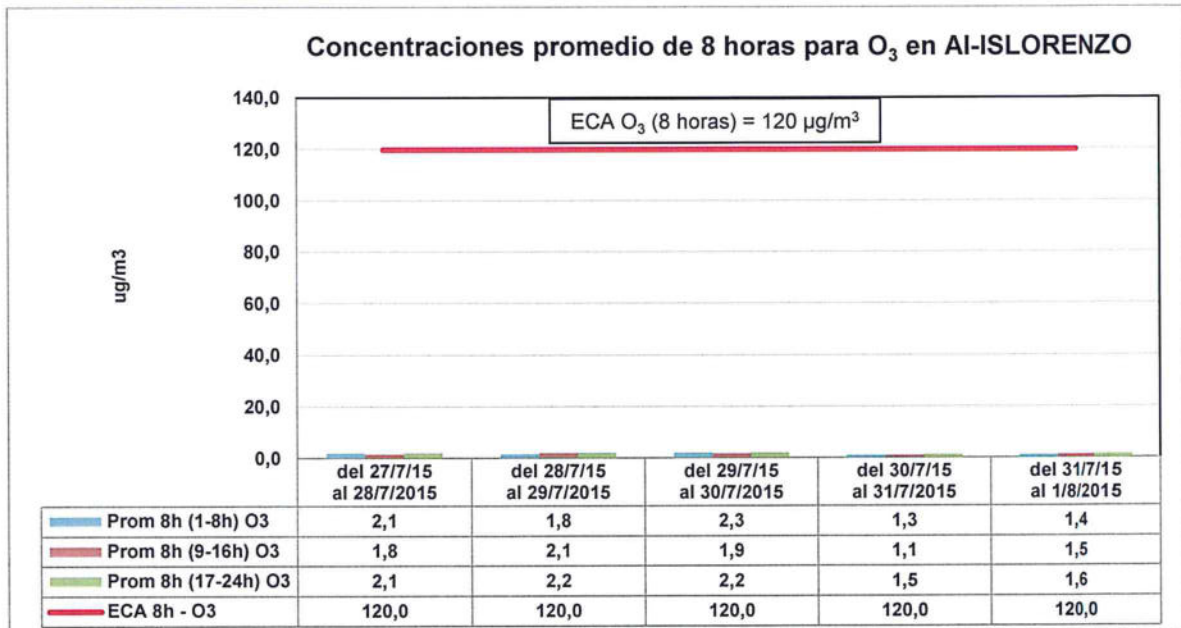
Concentraciones promedio de 8 horas para $O_3$ en AI-ISLORENZO

ECA $O_3$ (8 horas) = 120 $\mu g/m^3$

140,0
120,0
100,0
80,0
60,0
40,0
20,0
0,0

ug/m3

| | del 27/7/15 al 28/7/2015 | del 28/7/15 al 29/7/2015 | del 29/7/15 al 30/7/2015 | del 30/7/15 al 31/7/2015 | del 31/7/15 al 1/8/2015 |
|---|---|---|---|---|---|
| Prom 8h (1-8h) O3 | 2,1 | 1,8 | 2,3 | 1,3 | 1,4 |
| Prom 8h (9-16h) O3 | 1,8 | 2,1 | 1,9 | 1,1 | 1,5 |
| Prom 8h (17-24h) O3 | 2,1 | 2,2 | 2,2 | 1,5 | 1,6 |
| ECA 8h - O3 | 120,0 | 120,0 | 120,0 | 120,0 | 120,0 |